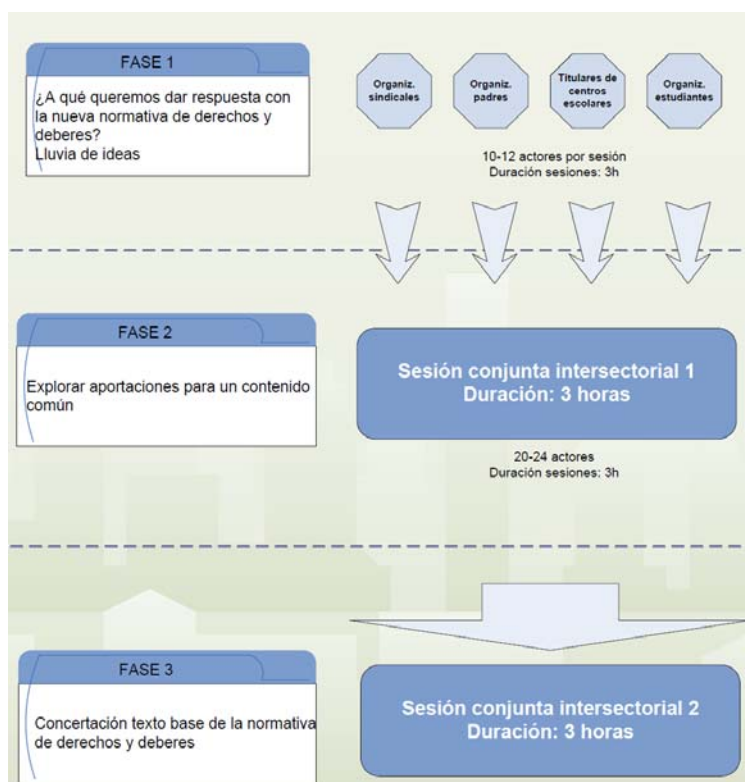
FASE 1

¿A qué queremos dar respuesta con la nueva normativa de derechos y deberes?
Lluvia de ideas

Organiz. sindicales

Organiz. padres

Titulares de centros escolares

Organiz. estudiantes

10-12 actores por sesión
Duración sesiones: 3h

FASE 2

Explorar aportaciones para un contenido común

Sesión conjunta intersectorial 1
Duración: 3 horas

20-24 actores
Duración sesiones: 3h

FASE 3

Concertación texto base de la normativa de derechos y deberes

Sesión conjunta intersectorial 2
Duración: 3 horas